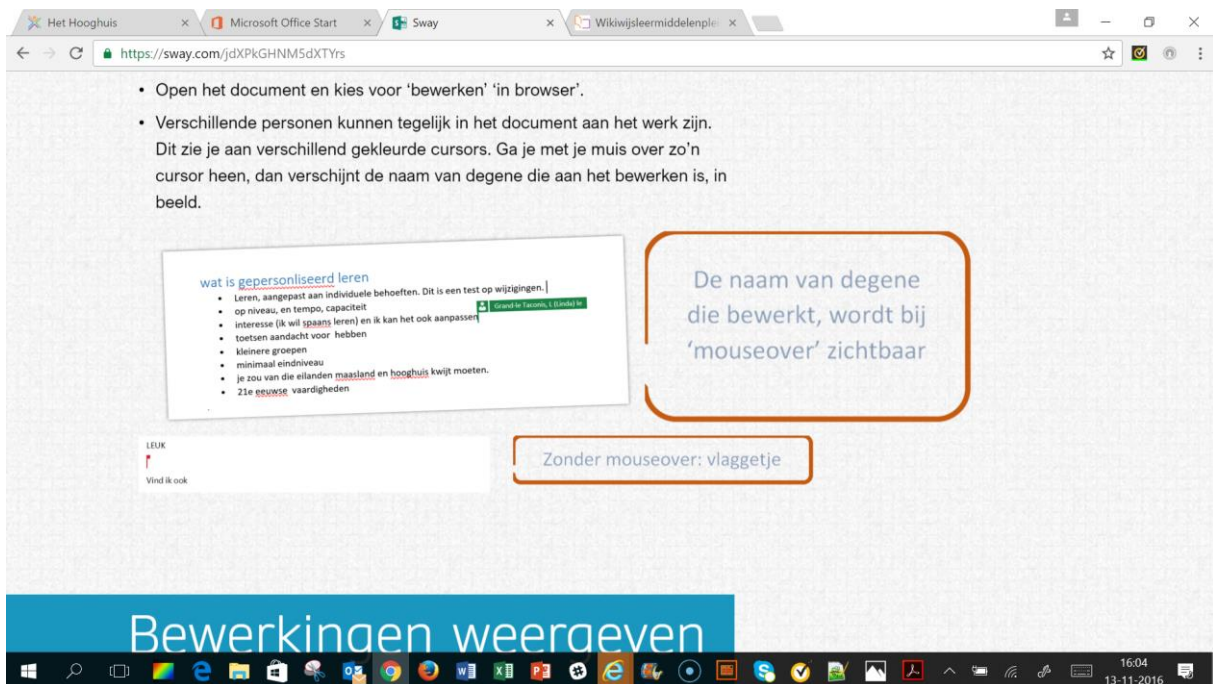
Het Hooghuis × Microsoft Office Start × Sway × Wikiwijsleermiddelenple ×

https://sway.com/jdXPkGHNM5dXTYrs

• Open het document en kies voor 'bewerken' 'in browser'.

• Verschillende personen kunnen tegelijk in het document aan het werk zijn. Dit zie je aan verschillend gekleurde cursors. Ga je met je muis over zo'n cursor heen, dan verschijnt de naam van degene die aan het bewerken is, in beeld.

wat is gepersonliseerd leren
• Leren, aangepast aan individuele behoeften. Dit is een test op wijzigingen.
• op niveau, en tempo, capaciteit
• interesse (ik wil spaans leren) en ik kan het ook aanpassen
• toetsen aandacht voor hebben
• kleinere groepen
• minimaal eindniveau
• je zou van die eilanden maasland en hooghuis kwijt moeten.
• 21e eeuwse vaardigheden

Grand-le Taconis, L (Linda) le

De naam van degene die bewerkt, wordt bij 'mouseover' zichtbaar

LEUK
Vind ik ook

Zonder mouseover: vlaggetje

Bewerkingen weergeven

16:04
13-11-2016